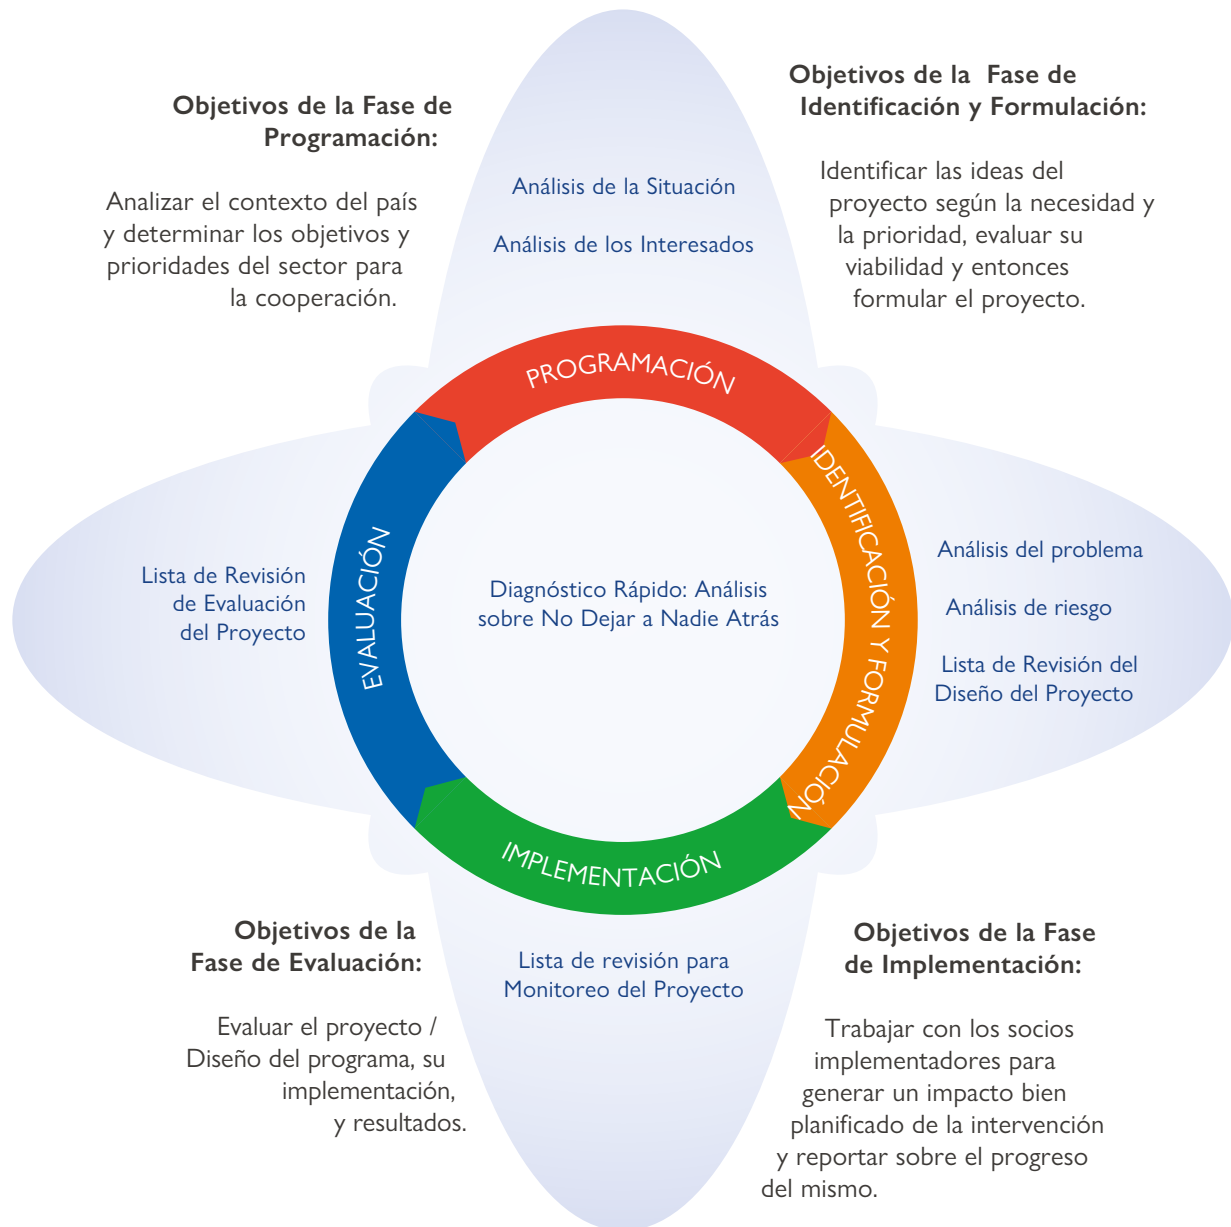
Objetivos de la Fase de Programación:

Analizar el contexto del país y determinar los objetivos y prioridades del sector para la cooperación.

Análisis de la Situación

Análisis de los Interesados

Objetivos de la Fase de Identificación y Formulación:

Identificar las ideas del proyecto según la necesidad y la prioridad, evaluar su viabilidad y entonces formular el proyecto.

PROGRAMACIÓN

IDENTIFICACIÓN Y FORMULACIÓN

IMPLEMENTACIÓN

EVALUACIÓN

Lista de Revisión de Evaluación del Proyecto

Diagnóstico Rápido: Análisis sobre No Dejar a Nadie Atrás

Análisis del problema

Análisis de riesgo

Lista de Revisión del Diseño del Proyecto

Objetivos de la Fase de Evaluación:

Evaluar el proyecto / Diseño del programa, su implementación, y resultados.

Lista de revisión para Monitoreo del Proyecto

Objetivos de la Fase de Implementación:

Trabajar con los socios implementadores para generar un impacto bien planificado de la intervención y reportar sobre el progreso del mismo.